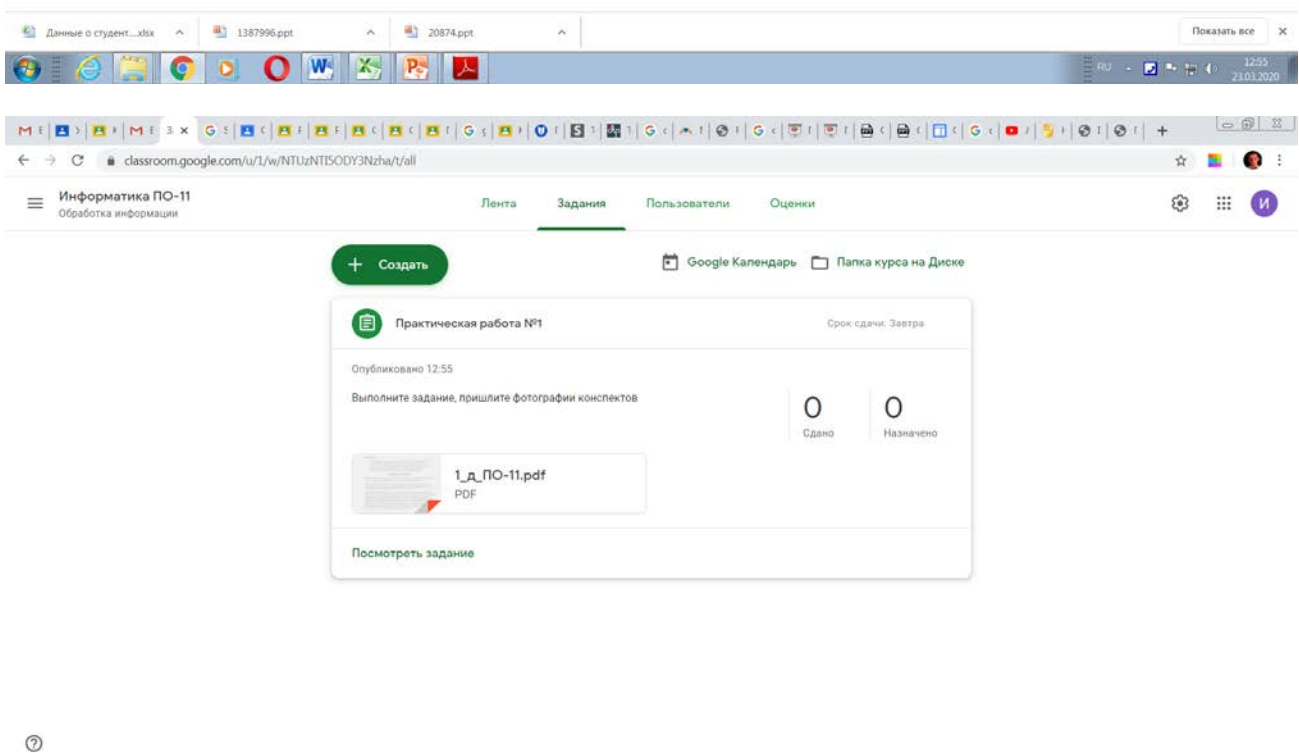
Данные о студент....xlsx ^ 1387996.ppt ^ 20874.ppt ^ Показать все ×

RU 12:55 23.03.2020

M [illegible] M 3 ×

← → C classroom.google.com/u/1/w/NTUzNTI5ODY3Nzha/t/all

Информатика ПО-11
Обработка информации

Лента Задания Пользователи Оценки

И

+ Создать

Google Календарь Папка курса на Диске

Практическая работа №1

Срок сдачи: Завтра

Опубликовано 12:55

Выполните задание, пришлите фотографии конспектов

0
Сдано

0
Назначено

1_д_ПО-11.pdf
PDF

Посмотреть задание

?